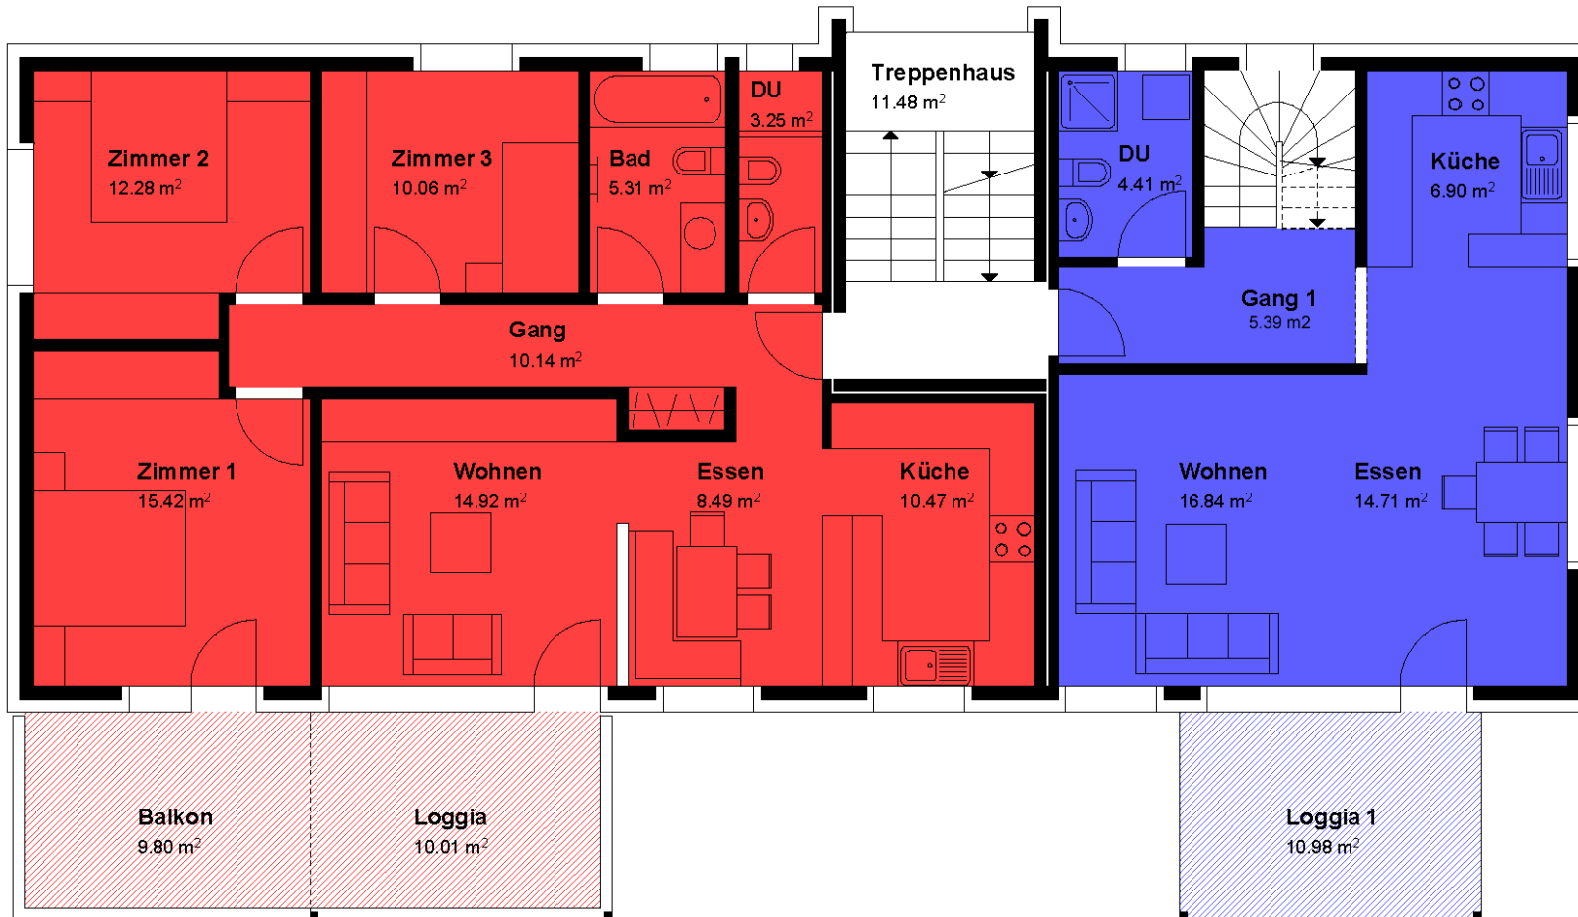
Zimmer 2
12.28 m$^2$

Zimmer 3
10.06 m$^2$

Bad
5.31 m$^2$

DU
3.25 m$^2$

Treppenhaus
11.48 m$^2$

DU
4.41 m$^2$

Küche
6.90 m$^2$

Gang 1
5.39 m2

Gang
10.14 m$^2$

Zimmer 1
15.42 m$^2$

Wohnen
14.92 m$^2$

Essen
8.49 m$^2$

Küche
10.47 m$^2$

Wohnen
16.84 m$^2$

Essen
14.71 m$^2$

Balkon
9.80 m$^2$

Loggia
10.01 m$^2$

Loggia 1
10.98 m$^2$